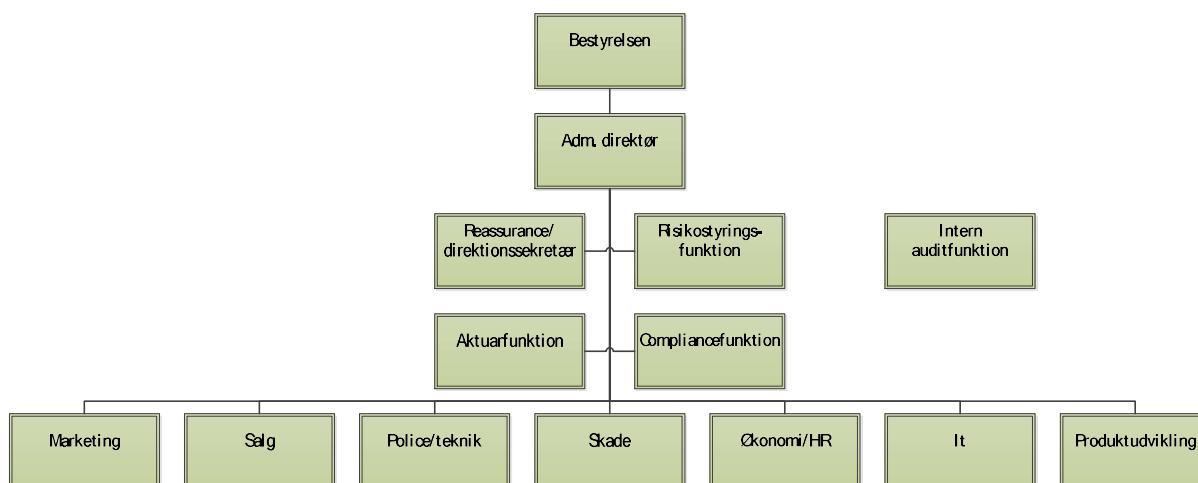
Bestyrelsen

Adm. direktør

Reassurance/ direktionssekretær

Risikostyringsfunktion

Intern auditfunktion

Aktuarfunktion

Compliancefunktion

Marketing

Salg

Police/teknik

Skade

Økonomi/HR

It

Produktudvikling